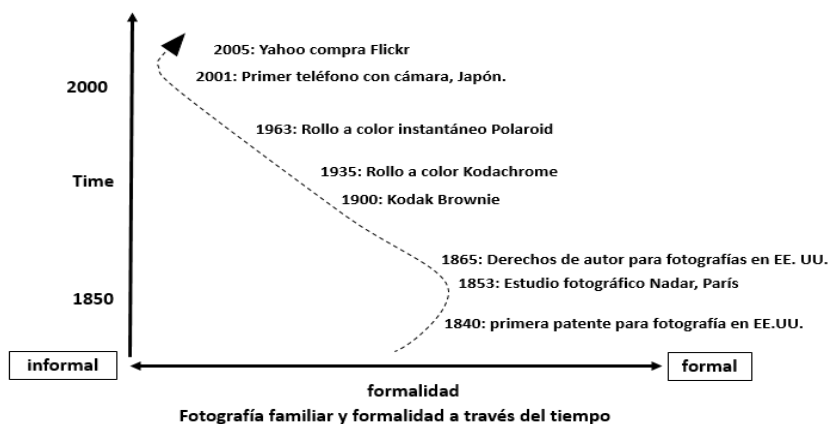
2005: Yahoo compra Flickr

2001: Primer teléfono con cámara, Japón.

2000

1963: Rollo a color instantáneo Polaroid

1935: Rollo a color Kodachrome

Time

1900: Kodak Brownie

1865: Derechos de autor para fotografías en EE. UU.

1853: Estudio fotográfico Nadar, París

1850

1840: primera patente para fotografía en EE.UU.

informal

formal

formalidad

Fotografía familiar y formalidad a través del tiempo